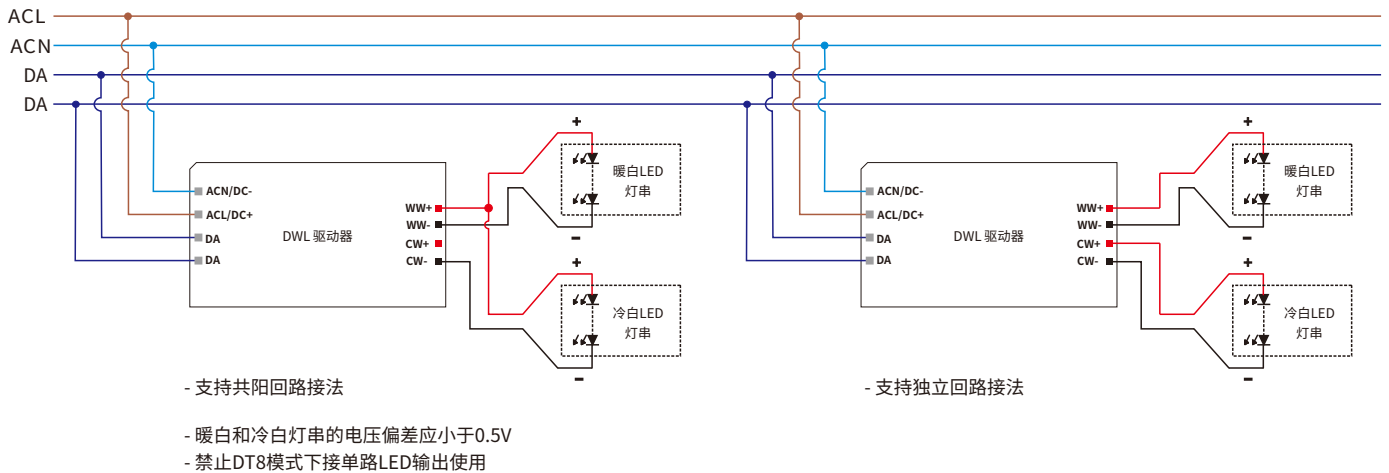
ACL
ACN
DA
DA

ACN/DC-
ACL/DC+
DA
DA
DWL 驱动器
WW+
WW-
CW+
CW-
+
暖白LED
灯串
-
+
冷白LED
灯串
-

ACN/DC-
ACL/DC+
DA
DA
DWL 驱动器
WW+
WW-
CW+
CW-
+
暖白LED
灯串
-
+
冷白LED
灯串
-

- 支持共阳回路接法

- 支持独立回路接法

- 暖白和冷白灯串的电压偏差应小于0.5V
- 禁止DT8模式下接单路LED输出使用